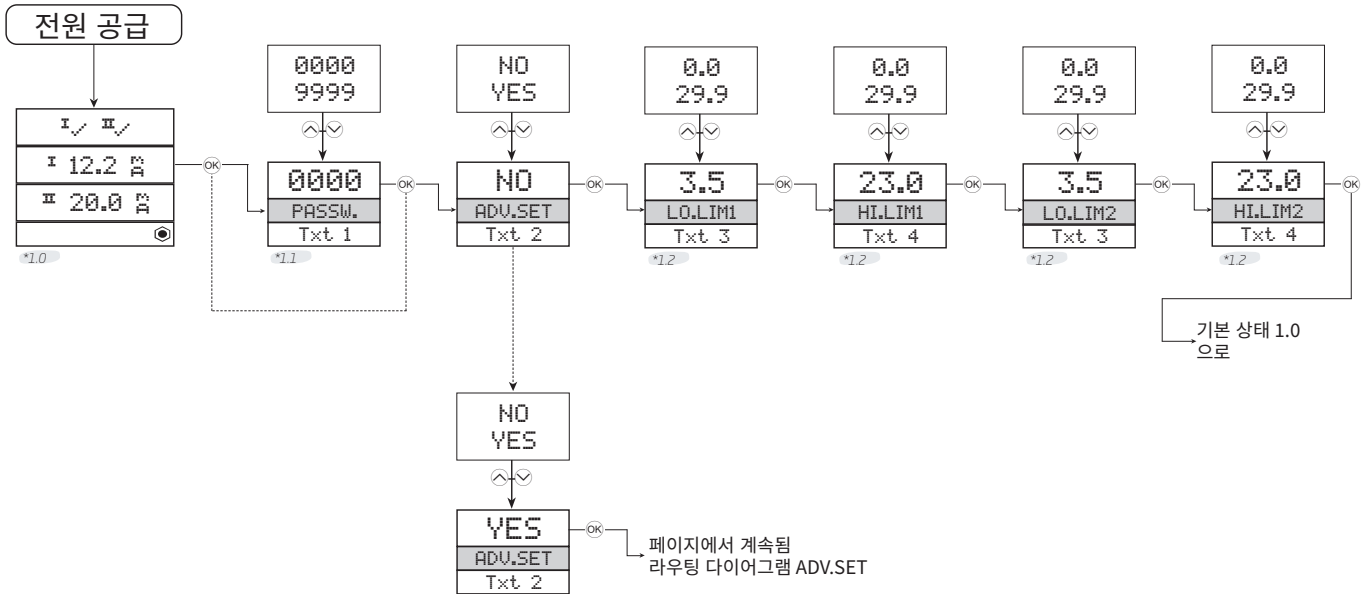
전원 공급

I/ II/
I 12.2 mA
II 20.0 mA
*1.0

0000
9999
0000
PASSW.
Txt 1
*1.1

NO
YES
NO
ADV.SET
Txt 2

0.0
29.9
3.5
LO.LIM1
Txt 3
*1.2

0.0
29.9
23.0
HI.LIM1
Txt 4
*1.2

0.0
29.9
3.5
LO.LIM2
Txt 3
*1.2

0.0
29.9
23.0
HI.LIM2
Txt 4
*1.2

OK

기본 상태 1.0 으로

NO
YES
YES
ADV.SET
Txt 2

페이지에서 계속됨
라우팅 다이어그램 ADV.SET